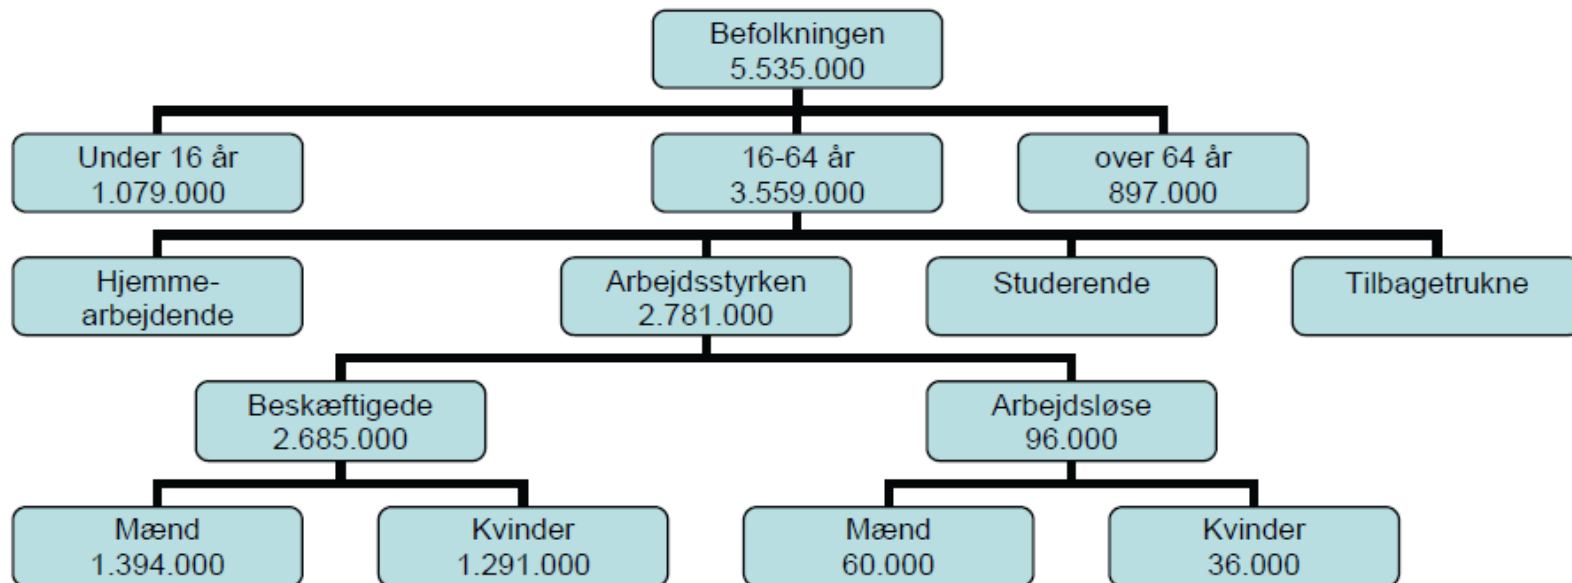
Befolkningen
5.535.000

Under 16 år
1.079.000

16-64 år
3.559.000

over 64 år
897.000

Hjemmearbejdende

Arbejdsstyrken
2.781.000

Studerende

Tilbagetrukne

Beskæftigede
2.685.000

Arbejdsløse
96.000

Mænd
1.394.000

Kvinder
1.291.000

Mænd
60.000

Kvinder
36.000